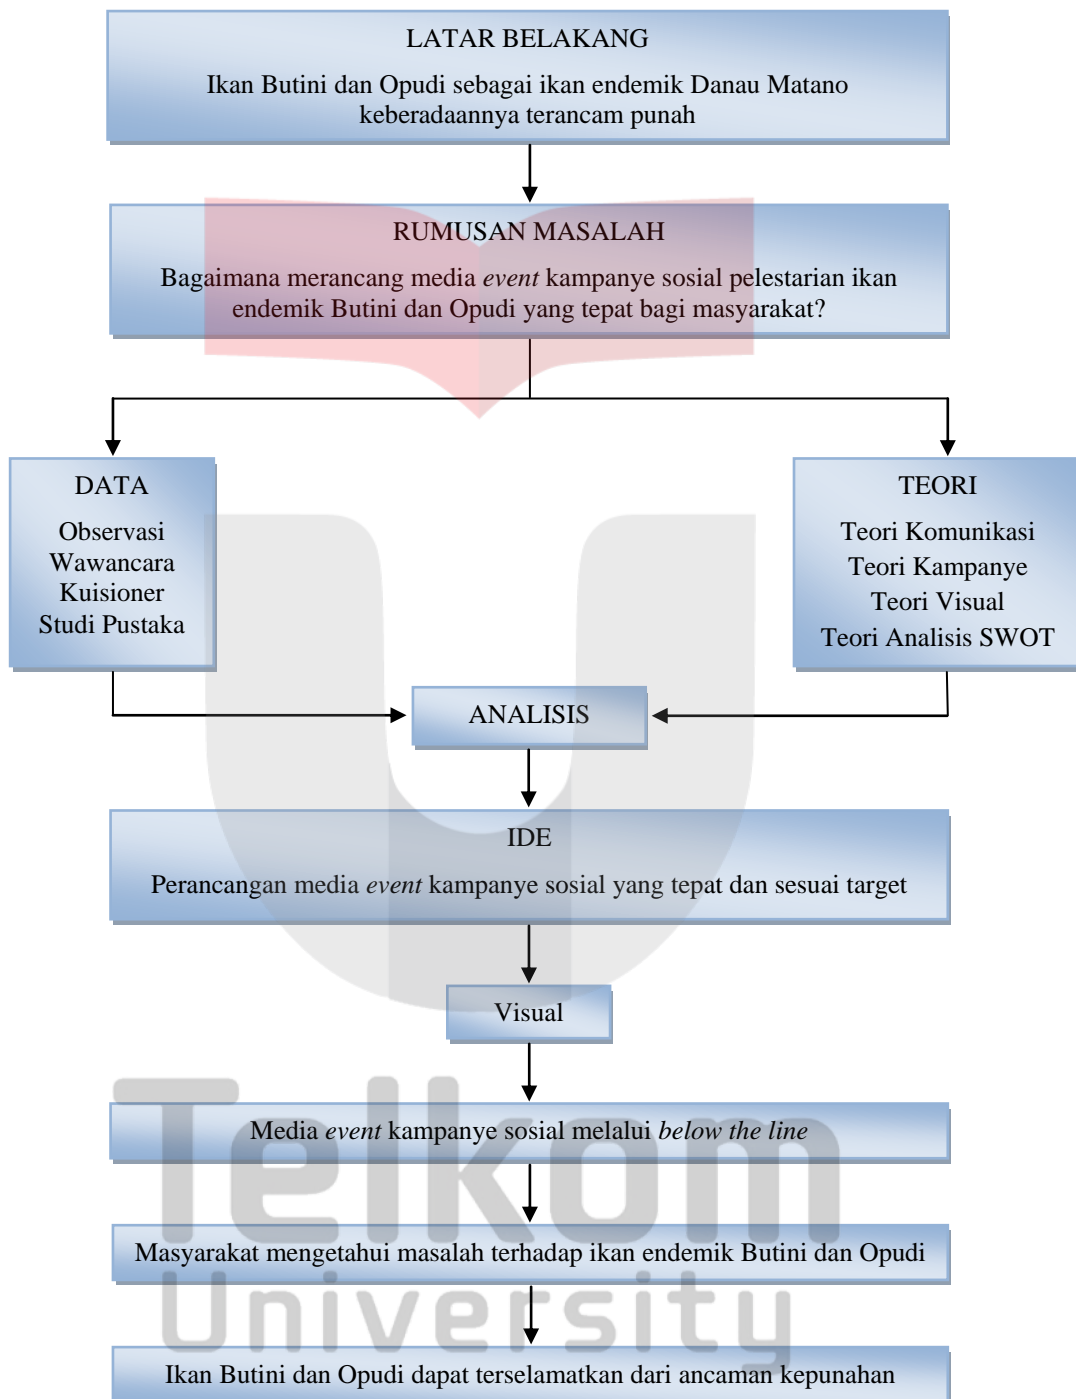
LATAR BELAKANG

Ikan Butini dan Opudi sebagai ikan endemik Danau Matano keberadaannya terancam punah

RUMUSAN MASALAH

Bagaimana merancang media *event* kampanye sosial pelestarian ikan endemik Butini dan Opudi yang tepat bagi masyarakat?

DATA

Observasi
Wawancara
Kuisioner
Studi Pustaka

TEORI

Teori Komunikasi
Teori Kampanye
Teori Visual
Teori Analisis SWOT

ANALISIS

IDE

Perancangan media *event* kampanye sosial yang tepat dan sesuai target

Visual

Media *event* kampanye sosial melalui *below the line*

Masyarakat mengetahui masalah terhadap ikan endemik Butini dan Opudi

Ikan Butini dan Opudi dapat terselamatkan dari ancaman kepunahan

Telkom University